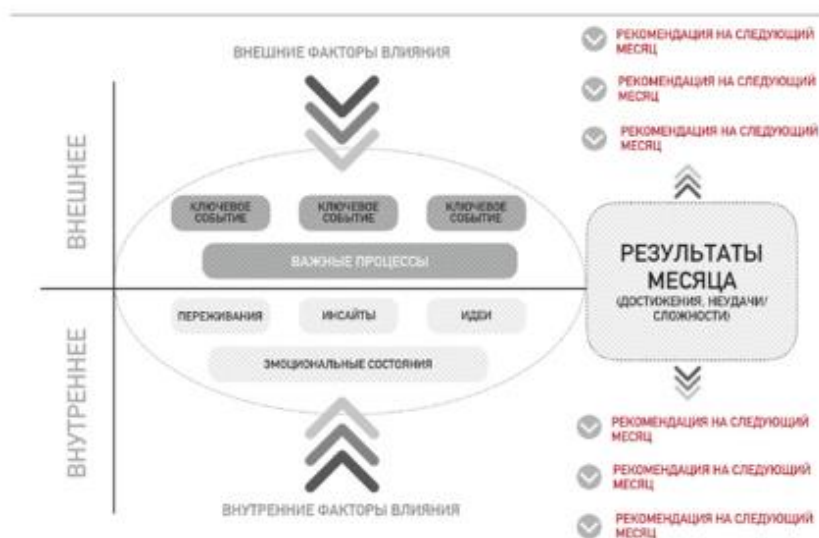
ВНЕШНИЕ ФАКТОРЫ ВЛИЯНИЯ

ВНЕШНЕЕ

КЛЮЧЕВОЕ СОБЫТИЕ

КЛЮЧЕВОЕ СОБЫТИЕ

КЛЮЧЕВОЕ СОБЫТИЕ

ВАЖНЫЕ ПРОЦЕССЫ

ПЕРЕЖИВАНИЯ

ИНСАЙТЫ

ИДЕИ

ЭМОЦИОНАЛЬНЫЕ СОСТОЯНИЯ

ВНУТРЕННЕЕ

ВНУТРЕННИЕ ФАКТОРЫ ВЛИЯНИЯ

РЕКОМЕНДАЦИЯ НА СЛЕДУЮЩИЙ МЕСЯЦ

РЕКОМЕНДАЦИЯ НА СЛЕДУЮЩИЙ МЕСЯЦ

РЕКОМЕНДАЦИЯ НА СЛЕДУЮЩИЙ МЕСЯЦ

РЕЗУЛЬТАТЫ МЕСЯЦА
(ДОСТИЖЕНИЯ, НЕУДАЧИ/ СЛОЖНОСТИ)

РЕКОМЕНДАЦИЯ НА СЛЕДУЮЩИЙ МЕСЯЦ

РЕКОМЕНДАЦИЯ НА СЛЕДУЮЩИЙ МЕСЯЦ

РЕКОМЕНДАЦИЯ НА СЛЕДУЮЩИЙ МЕСЯЦ